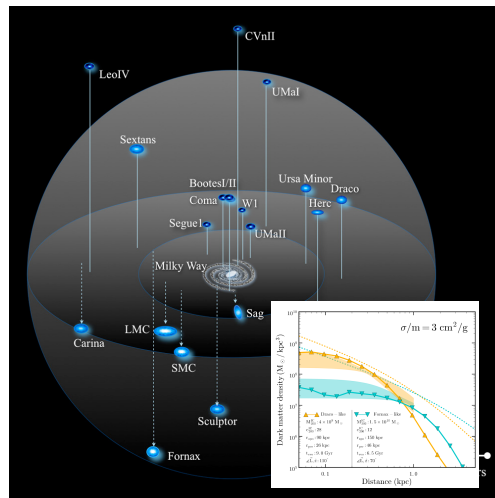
CVnII

LeoIV

UMaI

Sextans

BootesI/II

Ursa Minor

Draco

Coma

W1

Herc

Segue1

UMaII

Milky Way

Sag

LMC

SMC

Carina

Sculptor

Fornax

$\sigma/m = 3\ \mathrm{cm^2/g}$

Dark matter density [$M_\odot$/kpc$^3$]

Distance (kpc)

$10^{9}$

$10^{8}$

$10^{7}$

$10^{6}$

$10^{5}$

0.1

1.0

Draco - Iko

Fornax - Iko

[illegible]